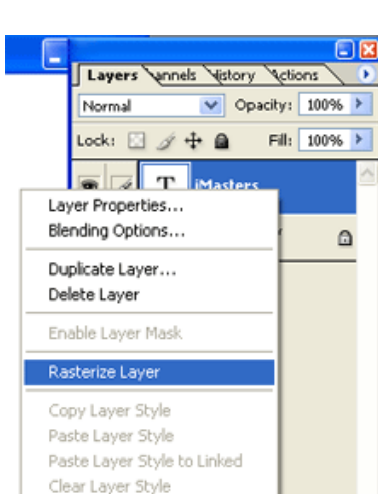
Layers \annels \istory \ctions

Normal Opacity: 100%

Lock: Fill: 100%

T iMasters

Layer Properties...
Blending Options...

Duplicate Layer...
Delete Layer

Enable Layer Mask

Rasterize Layer

Copy Layer Style
Paste Layer Style
Paste Layer Style to Linked
Clear Layer Style